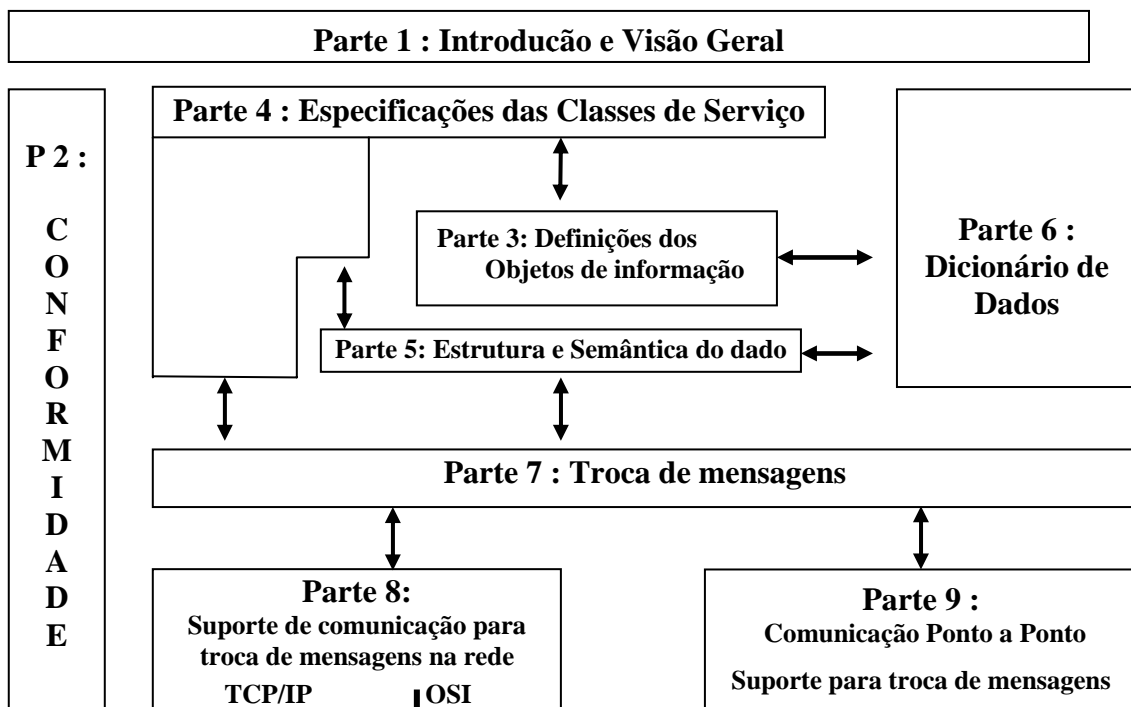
Parte 1 : Introducão e Visão Geral

P 2 :

C
O
N
F
O
R
M
I
D
A
D
E

Parte 4 : Especificações das Classes de Serviço

Parte 3: Definições dos Objetos de informação

Parte 6 : Dicionário de Dados

Parte 5: Estrutura e Semântica do dado

Parte 7 : Troca de mensagens

Parte 8:
Suporte de comunicação para troca de mensagens na rede
TCP/IP
OSI

Parte 9 :
Comunicação Ponto a Ponto
Suporte para troca de mensagens